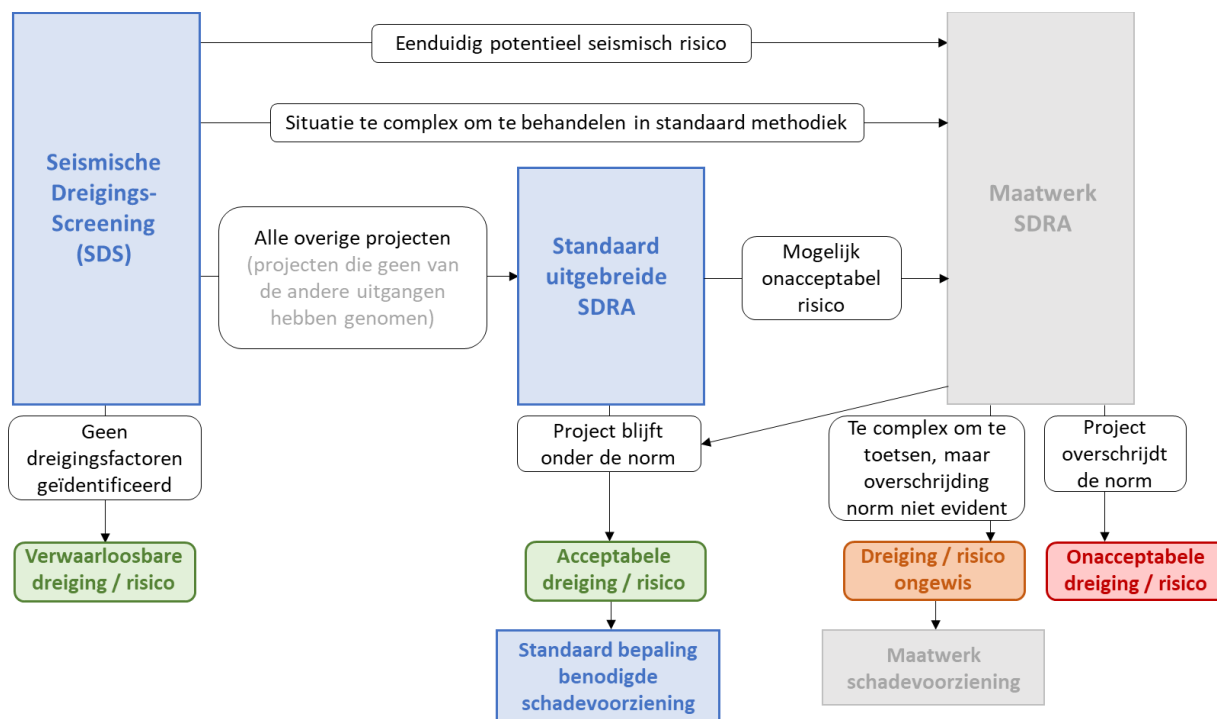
Seismische Dreigings-Screening (SDS)

Eenduidig potentieel seismisch risico

Situatie te complex om te behandelen in standaard methodiek

Maatwerk SDRA

Alle overige projecten (projecten die geen van de andere uitgangen hebben genomen)

Standaard uitgebreide SDRA

Mogelijk onacceptabel risico

Geen dreigingsfactoren geïdentificeerd

Project blijft onder de norm

Te complex om te toetsen, maar overschrijding norm niet evident

Project overschrijdt de norm

Verwaarloosbare dreiging / risico

Acceptabele dreiging / risico

Dreiging / risico ongewis

Onacceptabele dreiging / risico

Standaard bepaling benodigde schadevoorziening

Maatwerk schadevoorziening